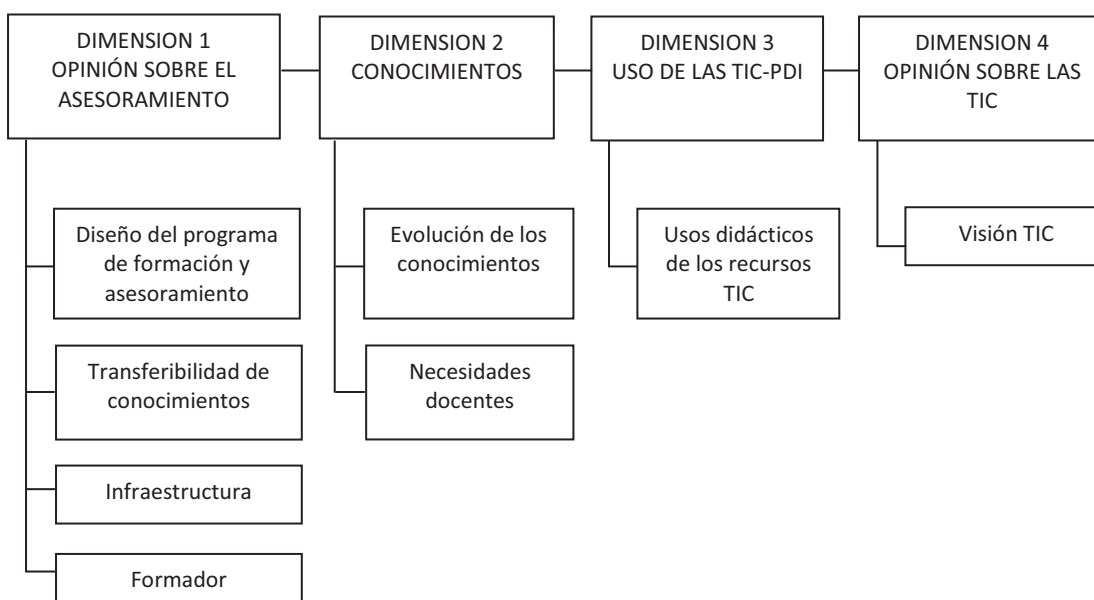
DIMENSION 1
OPINIÓN SOBRE EL ASESORAMIENTO

Diseño del programa de formación y asesoramiento

Transferibilidad de conocimientos

Infraestructura

Formador

DIMENSION 2
CONOCIMIENTOS

Evolución de los conocimientos

Necesidades docentes

DIMENSION 3
USO DE LAS TIC-PDI

Usos didácticos de los recursos TIC

DIMENSION 4
OPINIÓN SOBRE LAS TIC

Visión TIC